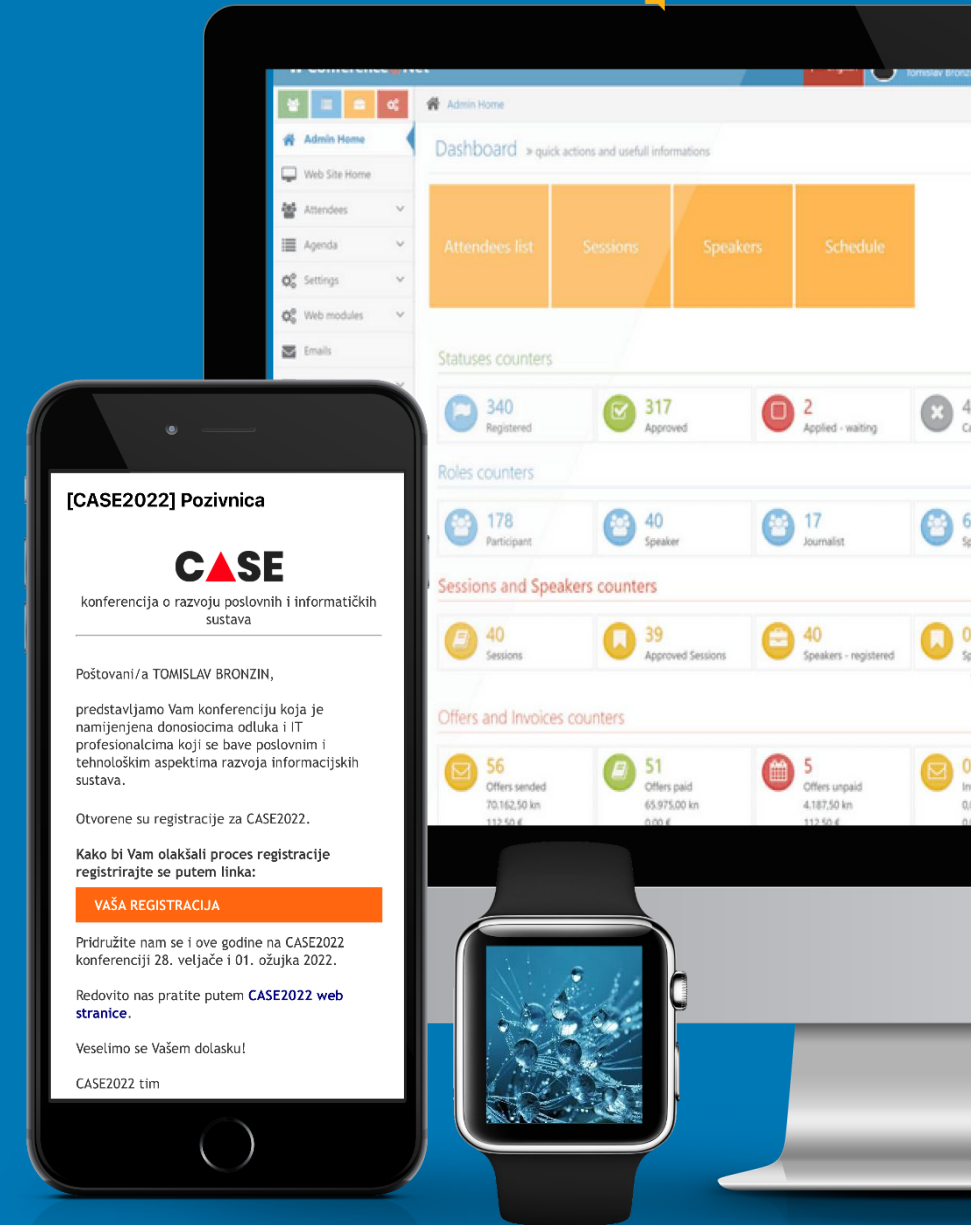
Admin Home

Admin Home

Web Site Home

Attendees

Agenda

Settings

Web modules

Emails

Tomislav Bronzin

Dashboard » quick actions and usefull informations

Attendees list

Sessions

Speakers

Schedule

Statuses counters

340 Registered

317 Approved

2 Applied - waiting

4

Roles counters

178 Participant

40 Speaker

17 Journalist

6

Sessions and Speakers counters

40 Sessions

39 Approved Sessions

40 Speakers - registered

0

Offers and Invoices counters

56 Offers sended 70.162,50 kn 112,50 €

51 Offers paid 65.975,00 kn 0,00 €

5 Offers unpaid 4.187,50 kn 112,50 €

0

[CASE2022] Pozivnica

CASE

konferencija o razvoju poslovnih i informatičkih sustava

Poštovani/a TOMISLAV BRONZIN,

predstavljamo Vam konferenciju koja je namijenjena donosiocima odluka i IT profesionalcima koji se bave poslovnim i tehnološkim aspektima razvoja informacijskih sustava.

Otvorene su registracije za CASE2022.

Kako bi Vam olakšali proces registracije registrirajte se putem linka:

VAŠA REGISTRACIJA

Pridružite nam se i ove godine na CASE2022 konferenciji 28. veljače i 01. ožujka 2022.

Redovito nas pratite putem CASE2022 web stranice.

Veselimo se Vašem dolasku!

CASE2022 tim